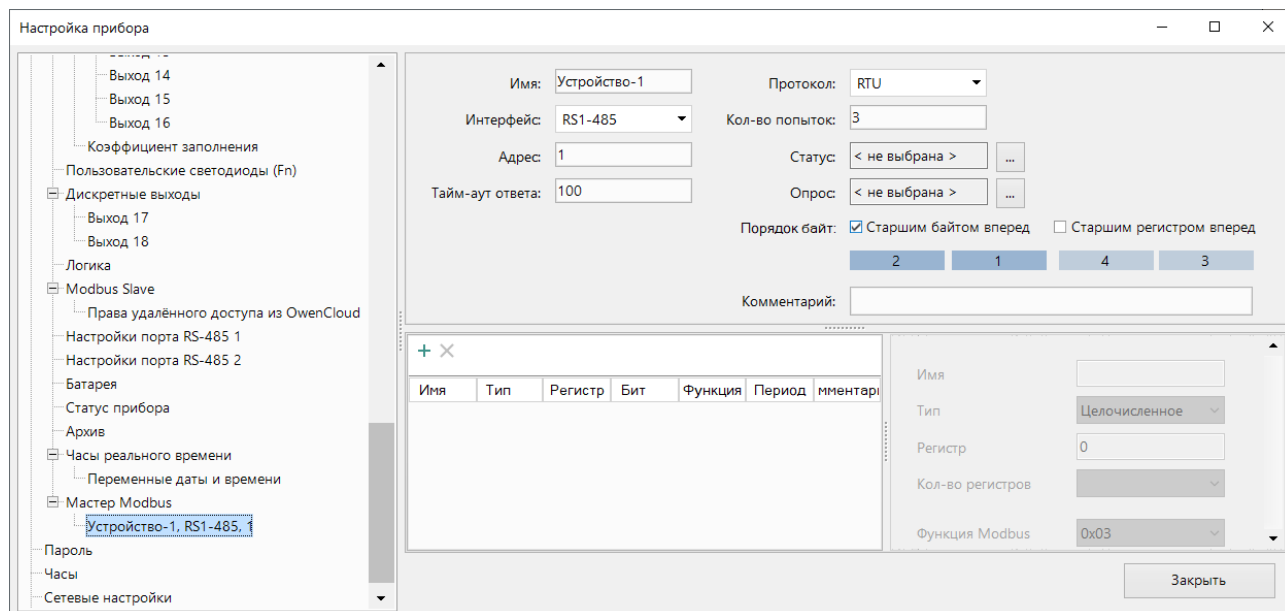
Настройка прибора

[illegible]
Выход 14
Выход 15
Выход 16
Коэффициент заполнения
Пользовательские светодиоды (Fn)
Дискретные выходы
Выход 17
Выход 18
Логика
Modbus Slave
Права удалённого доступа из OwenCloud
Настройки порта RS-485 1
Настройки порта RS-485 2
Батарея
Статус прибора
Архив
Часы реального времени
Переменные даты и времени
Мастер Modbus
Устройство-1, RS1-485, 1
Пароль
Часы
Сетевые настройки

Имя: Устройство-1
Интерфейс: RS1-485
Адрес: 1
Тайм-аут ответа: 100
Протокол: RTU
Кол-во попыток: 3
Статус: < не выбрана > ...
Опрос: < не выбрана > ...
Порядок байт: ☑ Старшим байтом вперед ☐ Старшим регистром вперед
2 1 4 3
Комментарий:

+ ×

| Имя | Тип | Регистр | Бит | Функция | Период | мментарі |
|---|---|---|---|---|---|---|

Имя
Тип Целочисленное
Регистр 0
Кол-во регистров
Функция Modbus 0x03

Закрыть